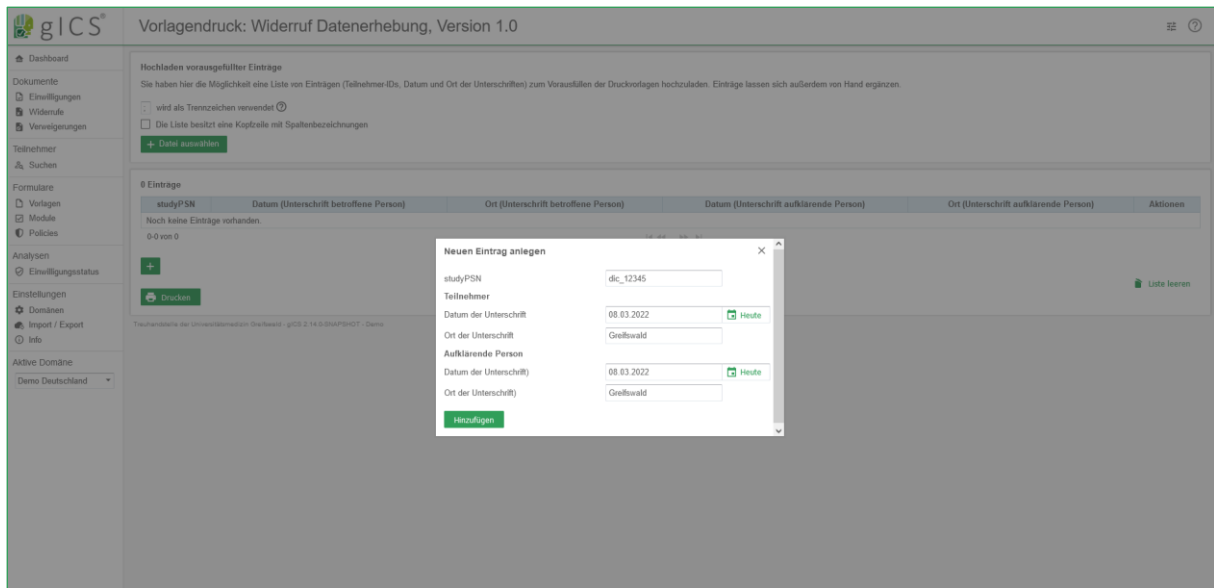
gICS®

Vorlagendruck: Widerruf Datenerhebung, Version 1.0

Dashboard
Dokumente
Einwilligungen
Widerrufe
Verweigerungen
Teilnehmer
Suchen
Formulare
Vorlagen
Module
Policies
Analysen
Einwilligungsstatus
Einstellungen
Domänen
Import / Export
Info
Aktive Domäne
Demo Deutschland

Hochladen vorausgefüllter Einträge
Sie haben hier die Möglichkeit eine Liste von Einträgen (Teilnehmer-IDs, Datum und Ort der Unterschriften) zum Vorausfüllen der Druckvorlagen hochzuladen. Einträge lassen sich außerdem von Hand ergänzen.
; wird als Trennzeichen verwendet
Die Liste besitzt eine Kopfzeile mit Spaltenbezeichnungen
+ Datei auswählen

0 Einträge

| studyPSN | Datum (Unterschrift betroffene Person) | Ort (Unterschrift betroffene Person) | Datum (Unterschrift aufklärende Person) | Ort (Unterschrift aufklärende Person) | Aktionen |
|---|---|---|---|---|---|
| Noch keine Einträge vorhanden. | | | | | |

0-0 von 0

+
Drucken
Liste leeren

Treuhandstelle der Universitätsmedizin Greifswald - gICS 2.14.0-SNAPSHOT - Demo

Neuen Eintrag anlegen
studyPSN dic_12345
Teilnehmer
Datum der Unterschrift 08.03.2022 Heute
Ort der Unterschrift Greifswald
Aufklärende Person
Datum der Unterschrift) 08.03.2022 Heute
Ort der Unterschrift) Greifswald
Hinzufügen